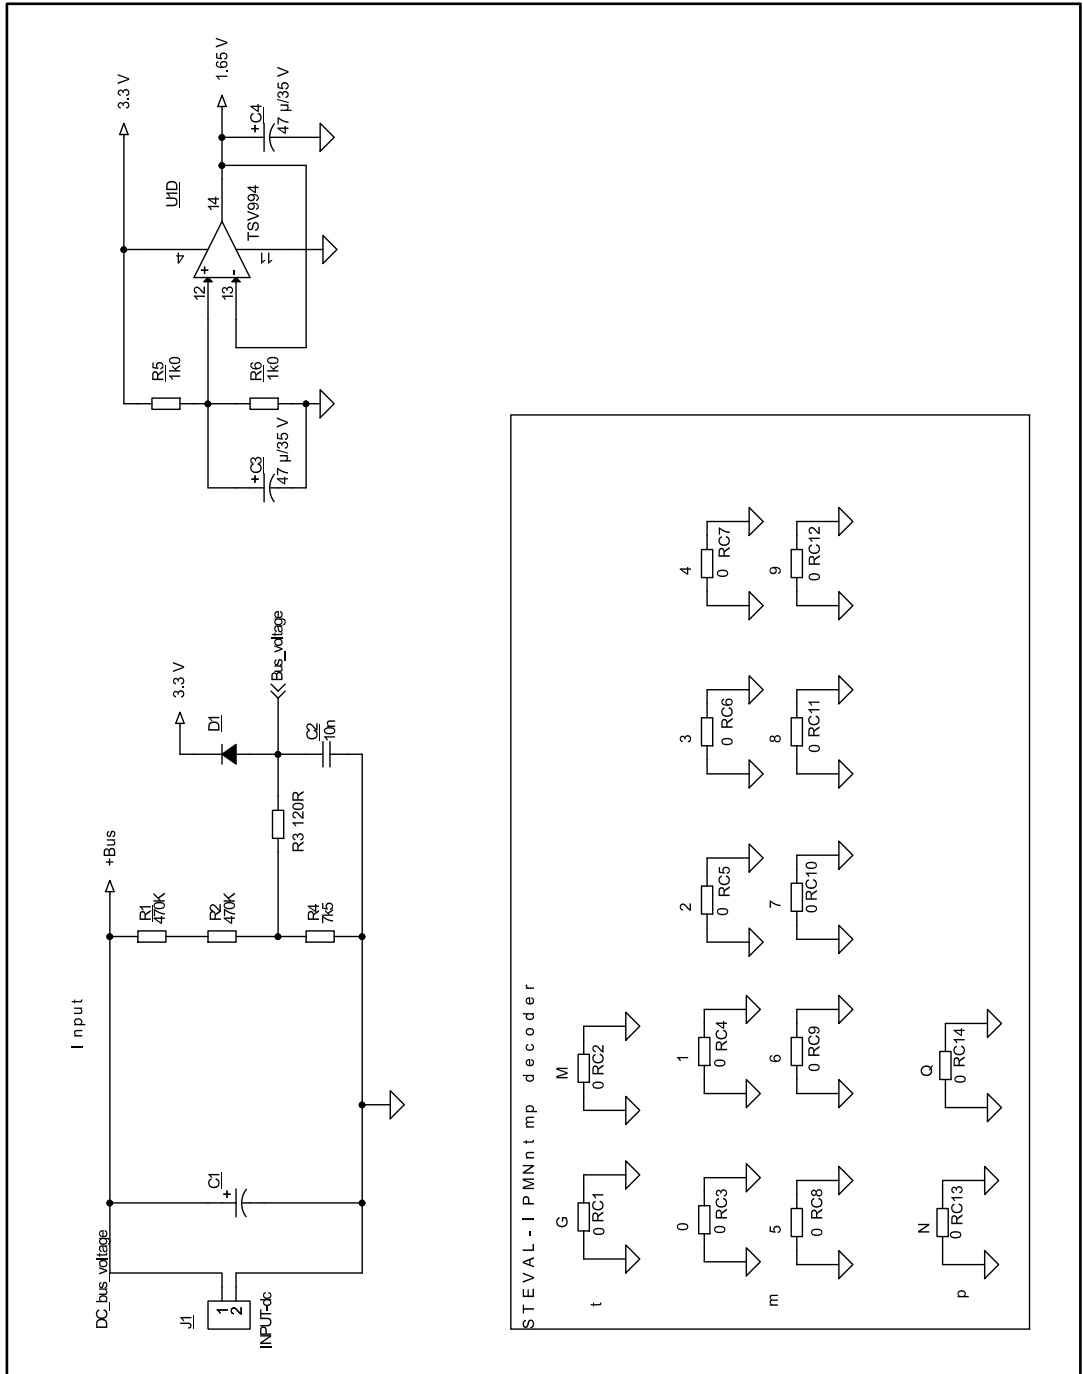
Input

DC_bus_voltage

J1
1
2
INPUT-dc

C1
+

+Bus

R1
470K

R2
470K

R4
7k5

R3 120R

3.3 V

D1

Bus_voltage

C2
10n

3.3 V

R5
1k0

R6
1k0

+C3
47 µ/35 V

12
+
13
-
4
11
14
U1D
TSV994

1.65 V

+C4
47 µ/35 V

STEVAL-IPMNnt mp decoder

t

G
0 RC1

M
0 RC2

m

0
0 RC3

1
0 RC4

2
0 RC5

3
0 RC6

4
0 RC7

5
0 RC8

6
0 RC9

7
0 RC10

8
0 RC11

9
0 RC12

p

N
0 RC13

Q
0 RC14